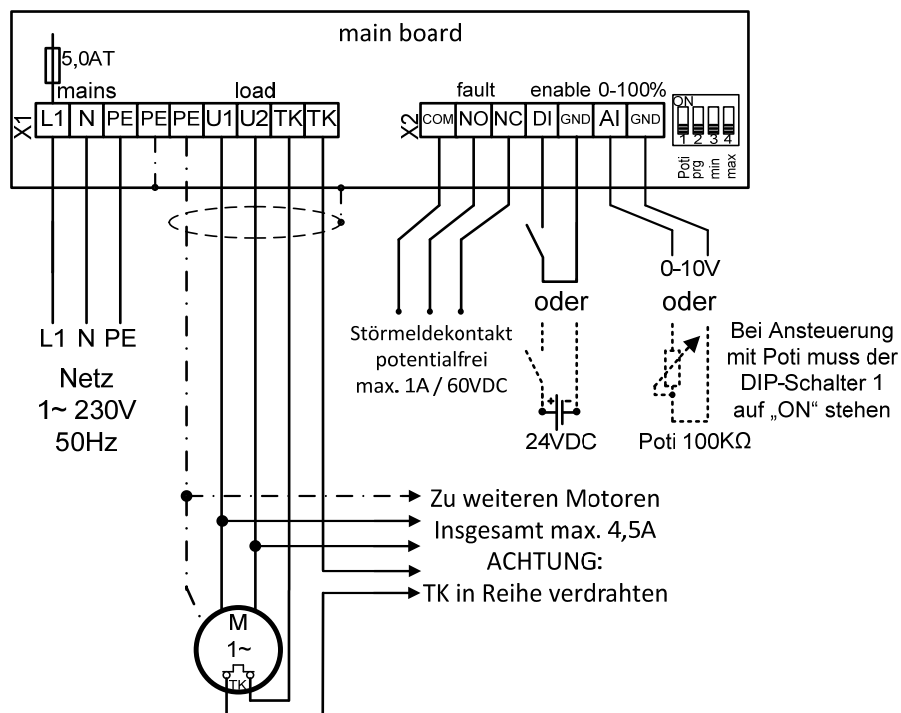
main board

5,0AT

mains

load

X1

L1 N PE PE PE U1 U2 TK TK

fault

enable

0-100%

X2

COM NO NC DI GND AI GND

ON

1 2 3 4

Poti prg min max

0-10V

oder

oder

L1 N PE

Netz
1~ 230V
50Hz

Störmeldekontakt
potentialfrei
max. 1A / 60VDC

+

24VDC

Bei Ansteuerung
mit Poti muss der
DIP-Schalter 1
auf „ON“ stehen

Poti 100KΩ

Zu weiteren Motoren
Insgesamt max. 4,5A
ACHTUNG:
TK in Reihe verdrahten

M
1~
TK